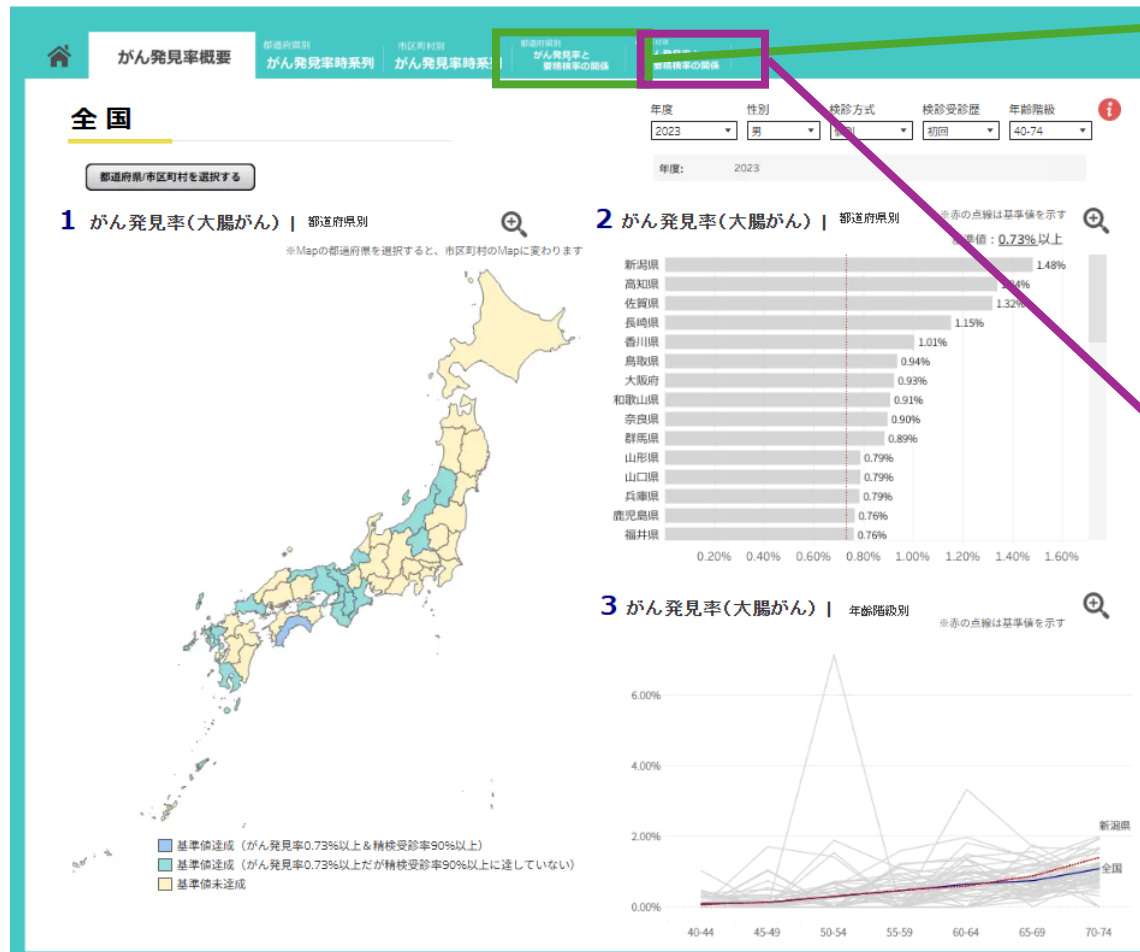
がん発見率概要

都道府県別
がん発見率時系列

市区町村別
がん発見率時系列

都道府県別
がん発見率と
要精検率の関係

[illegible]
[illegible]
要精検率の関係

全国

都道府県/市区町村を選択する

年度
2023

性別
男

検診方式
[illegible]

検診受診歴
初回

年齢階級
40-74

年度: 2023

1 がん発見率(大腸がん) | 都道府県別

※Mapの都道府県を選択すると、市区町村のMapに変わります

基準値達成(がん発見率0.73%以上&精検受診率90%以上)
基準値達成(がん発見率0.73%以上だが精検受診率90%以上に達していない)
基準値未達成

2 がん発見率(大腸がん) | 都道府県別

※赤の点線は基準値を示す

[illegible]準値: 0.73% 以上

| 県 | 率 |
|---|---|
| 新潟県 | 1.48% |
| 高知県 | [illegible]4% |
| 佐賀県 | 1.32% |
| 長崎県 | 1.15% |
| 香川県 | 1.01% |
| 鳥取県 | 0.94% |
| 大阪府 | 0.93% |
| 和歌山県 | 0.91% |
| 奈良県 | 0.90% |
| 群馬県 | 0.89% |
| 山形県 | 0.79% |
| 山口県 | 0.79% |
| 兵庫県 | 0.79% |
| 鹿児島県 | 0.76% |
| 福井県 | 0.76% |

0.20% 0.40% 0.60% 0.80% 1.00% 1.20% 1.40% 1.60%

3 がん発見率(大腸がん) | 年齢階級別

※赤の点線は基準値を示す

6.00%
4.00%
2.00%
0.00%

新潟県
全国

40-44 45-49 50-54 55-59 60-64 65-69 70-74